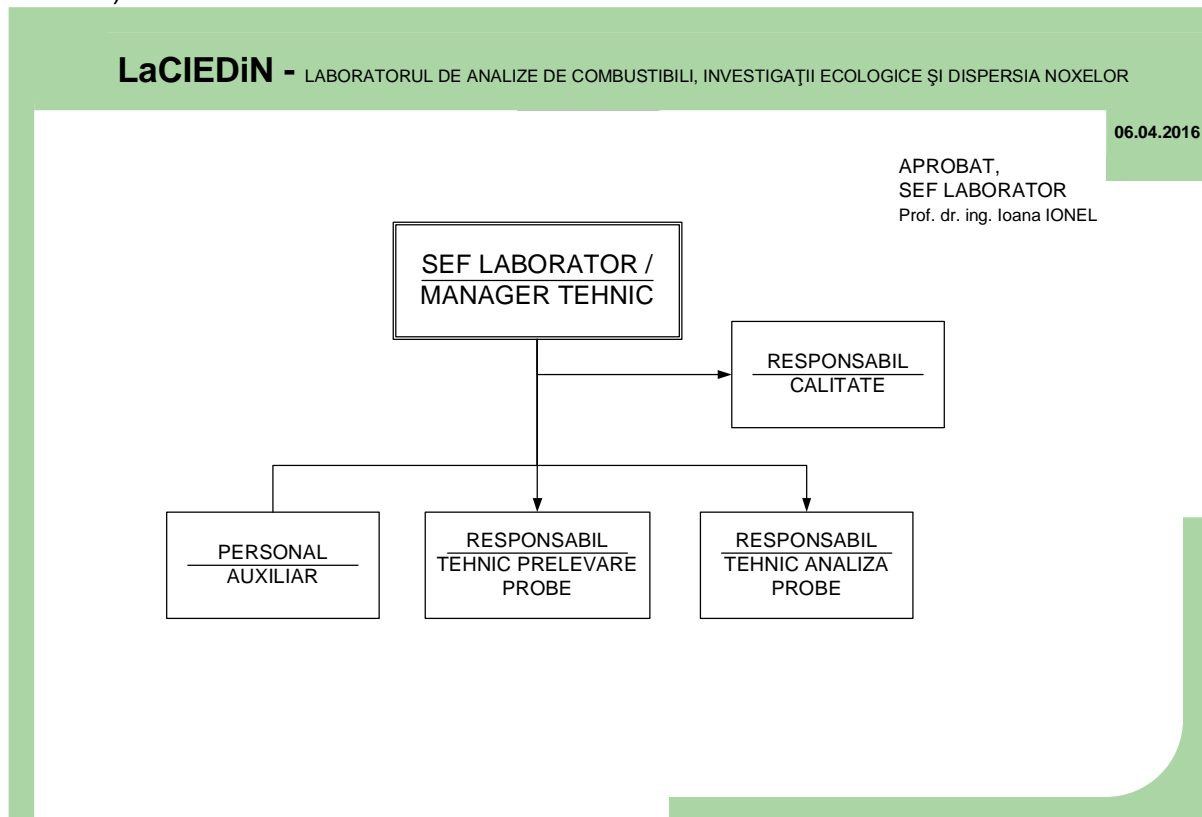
LaCIEDiN - LABORATORUL DE ANALIZE DE COMBUSTIBILI, INVESTIGAŢII ECOLOGICE ŞI DISPERSIA NOXELOR

06.04.2016

APROBAT,
SEF LABORATOR
Prof. dr. ing. Ioana IONEL

SEF LABORATOR / MANAGER TEHNIC

RESPONSABIL CALITATE

PERSONAL AUXILIAR

RESPONSABIL TEHNIC PRELEVARE PROBE

RESPONSABIL TEHNIC ANALIZA PROBE